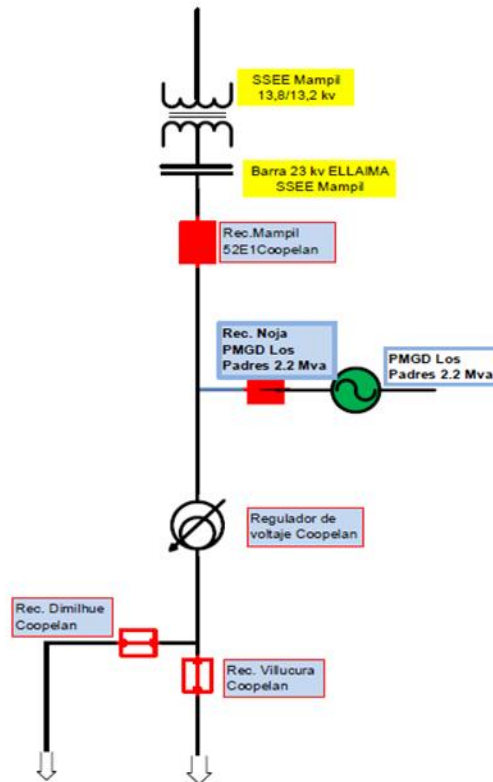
SSEE Mampil
13,8/13,2 kv

Barra 23 kv ELLAIMA
SSEE Mampil

Rec.Mampil
52E1Coopelan

Rec. Noja
PMGD Los
Padres 2.2 Mva

PMGD Los
Padres 2.2 Mva

Regulador de
voltaje Coopelan

Rec. Dimilhue
Coopelan

Rec. Villucura
Coopelan